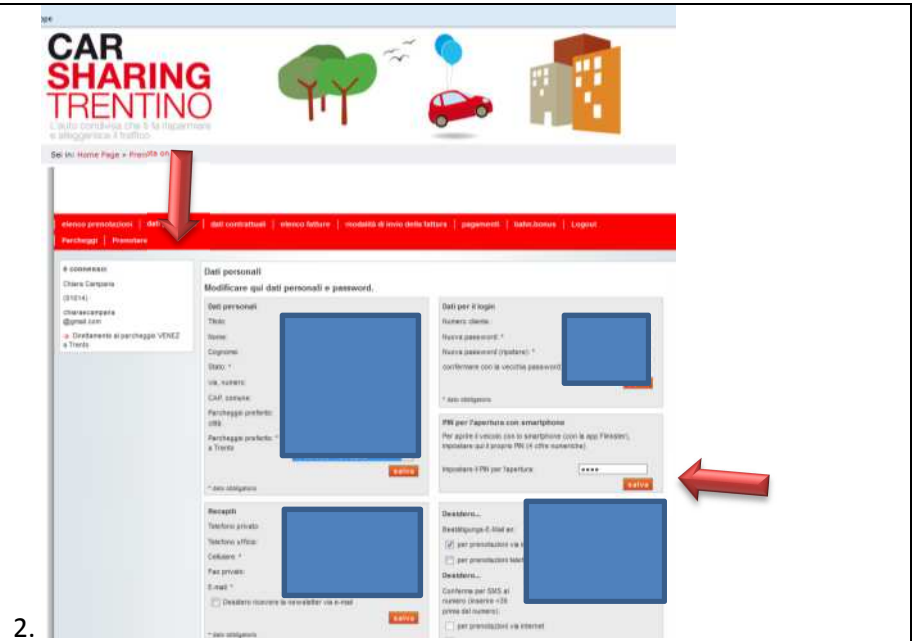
CAR SHARING TRENTINO

L'auto condivisa che ti fa risparmiare e alleggerisce il traffico

Sei in: Home Page » Prenota on

elenco prenotazioni | dati | dati contrattuali | elenco fatture | modalità di invio della fattura | pagamenti | bahn.bonus | Logout

Parcheggi | Prenotare

ti connesso:

Chiara Campana

(01014)

chiaracampana @gmail.com

» Direttamente al parcheggio VENEZ a Trento

Dati personali

Modificare qui dati personali e password.

Dati personali

Titolo:

Nome:

Cognome:

Stato: *

via, numero:

CAP, comune:

Parcheggio preferito: città

Parcheggio preferito: * a Trento

* dato obbligatorio

salva

Dati per il login

Numero cliente:

Nuova password: *

Nuova password (ripetere): *

confermare con la vecchia password

* dato obbligatorio

PIN per l'apertura con smartphone

Per aprire il veicolo con lo smartphone (con la app Flinkster), impostare qui il proprio PIN (4 cifre numeriche).

Impostare il PIN per l'apertura: ****

salva

Recapiti

Telefono privato:

Telefono ufficio:

Cellulare: *

Fax privato:

E-mail: *

Desidero ricevere la newsletter via e-mail

salva

* dato obbligatorio

Desidero...

Bestätigungs-E-Mail an:

per prenotazioni via i

per prenotazioni telef

Desidero...

Conferma per SMS al numero (inserire +39 prima del numero):

per prenotazioni via internet

2.